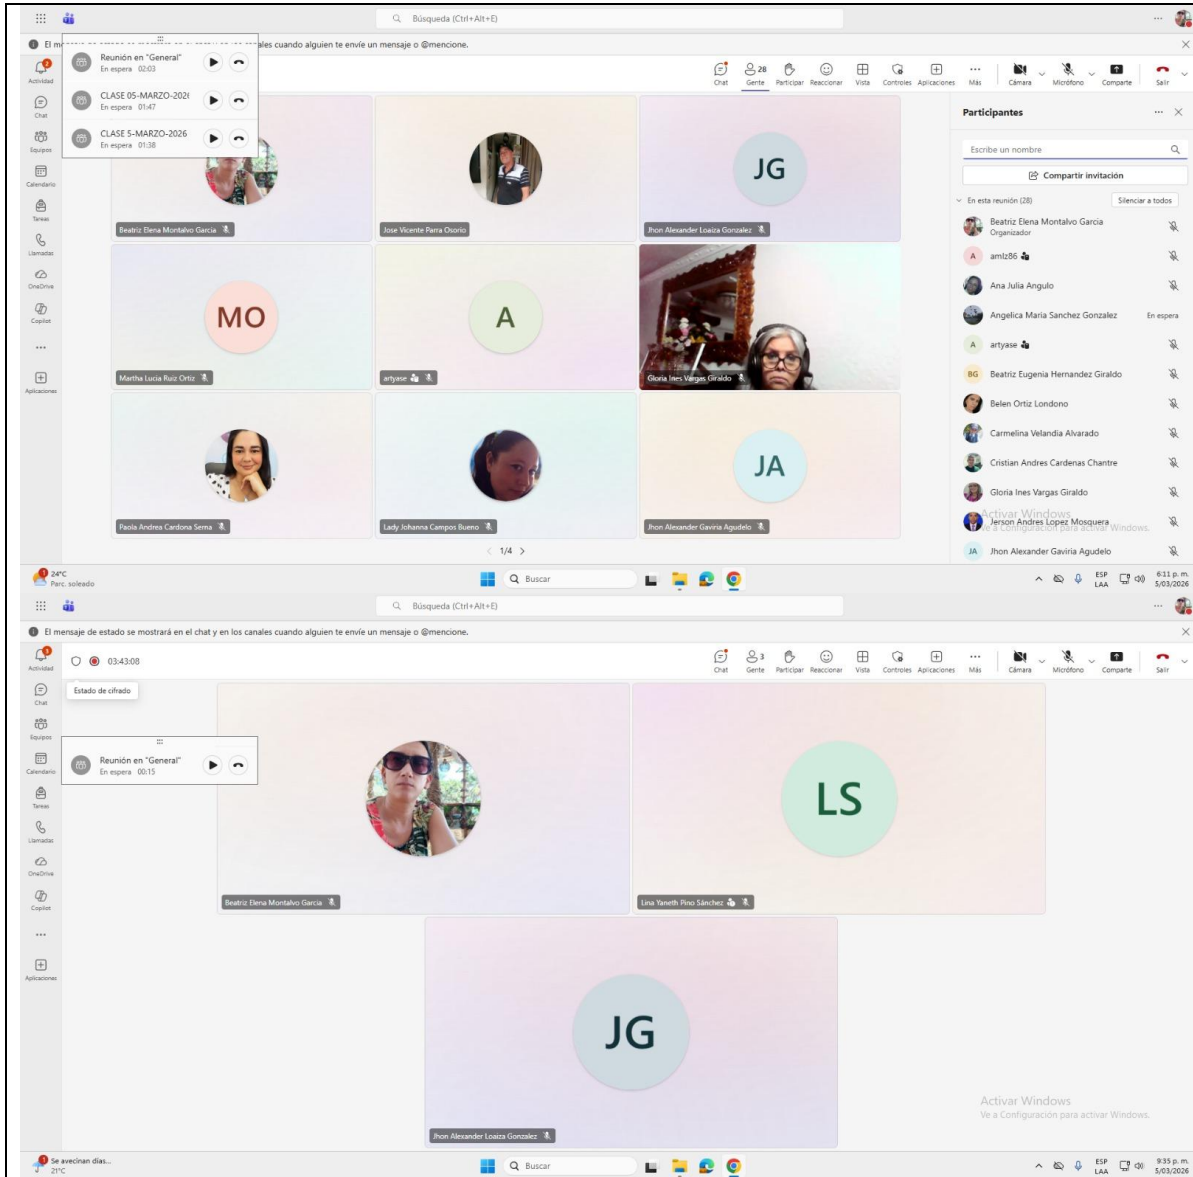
Búsqueda (Ctrl+Alt+E)

El m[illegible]ales cuando alguien te envíe un mensaje o @mencione.

Actividad
Chat
Equipos
Calendario
Tareas
Llamadas
OneDrive
Copilot
...
Aplicaciones

Reunión en "General"
En espera 02:03
CLASE 05-MARZO-202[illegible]
En espera 01:47
CLASE 5-MARZO-2026
En espera 01:38

Chat
28 Gente
Participar
Reaccionar
Vista
Controles
Aplicaciones
Más
Cámara
Micrófono
Comparte
Salir

Beatriz Elena Montalvo Garcia
Jose Vicente Parra Osorio
JG
Jhon Alexander Loaiza Gonzalez
MO
Martha Lucia Ruiz Ortiz
A
artyase
Gloria Ines Vargas Giraldo
Paola Andrea Cardona Serna
Lady Johanna Campos Bueno
JA
Jhon Alexander Gaviria Agudelo
1/4

Participantes
Escribe un nombre
Compartir invitación
En esta reunión (28)
Silenciar a todos
Beatriz Elena Montalvo Garcia
Organizador
A amlz86
Ana Julia Angulo
Angelica Maria Sanchez Gonzalez En espera
A artyase
BG Beatriz Eugenia Hernandez Giraldo
Belen Ortiz Londono
Carmelina Velandia Alvarado
Cristian Andres Cardenas Chantre
Gloria Ines Vargas Giraldo
Activar Windows
Jerson Andres Lopez Mosquera
Ve a Configuración para activar Windows.
JA Jhon Alexander Gaviria Agudelo

24°C
Parc. soleado
Buscar
ESP LAA
6:11 p. m.
5/03/2026

Búsqueda (Ctrl+Alt+E)

El mensaje de estado se mostrará en el chat y en los canales cuando alguien te envíe un mensaje o @mencione.

03:43:08
Estado de cifrado

Reunión en "General"
En espera 00:15

Chat
3 Gente
Participar
Reaccionar
Vista
Controles
Aplicaciones
Más
Cámara
Micrófono
Comparte
Salir

Beatriz Elena Montalvo Garcia
LS
Lina Yaneth Pino Sánchez
JG
Jhon Alexander Loaiza Gonzalez

Activar Windows
Ve a Configuración para activar Windows.

Se avecinan días...
21°C
Buscar
ESP LAA
9:35 p. m.
5/03/2026